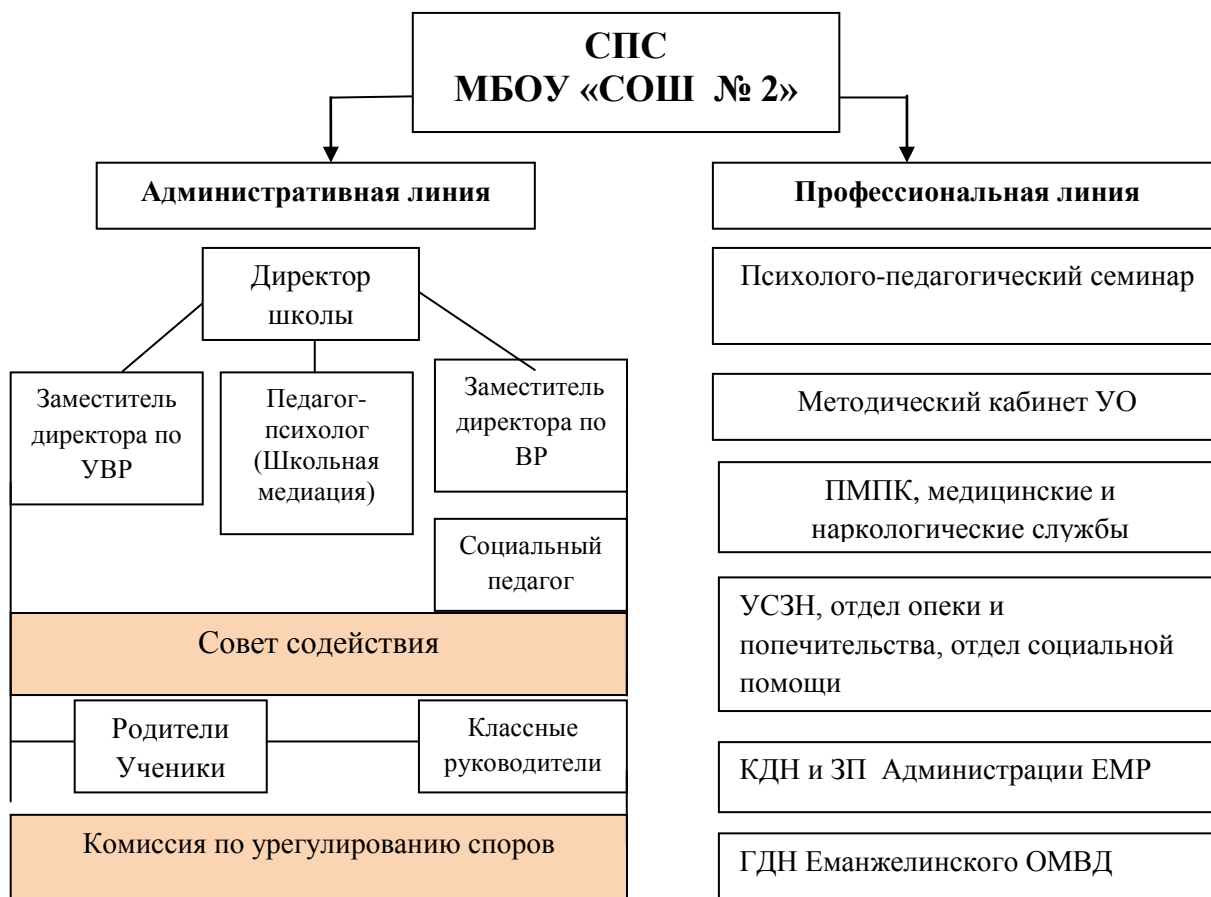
СПС
МБОУ «СОШ № 2»

Административная линия

Директор школы

Заместитель директора по УВР

Педагог-психолог (Школьная медиация)

Заместитель директора по ВР

Социальный педагог

Совет содействия

Родители Ученики

Классные руководители

Комиссия по урегулированию споров

Профессиональная линия

Психолого-педагогический семинар

Методический кабинет УО

ПМПК, медицинские и наркологические службы

УСЗН, отдел опеки и попечительства, отдел социальной помощи

КДН и ЗП Администрации ЕМР

ГДН Еманжелинского ОМВД